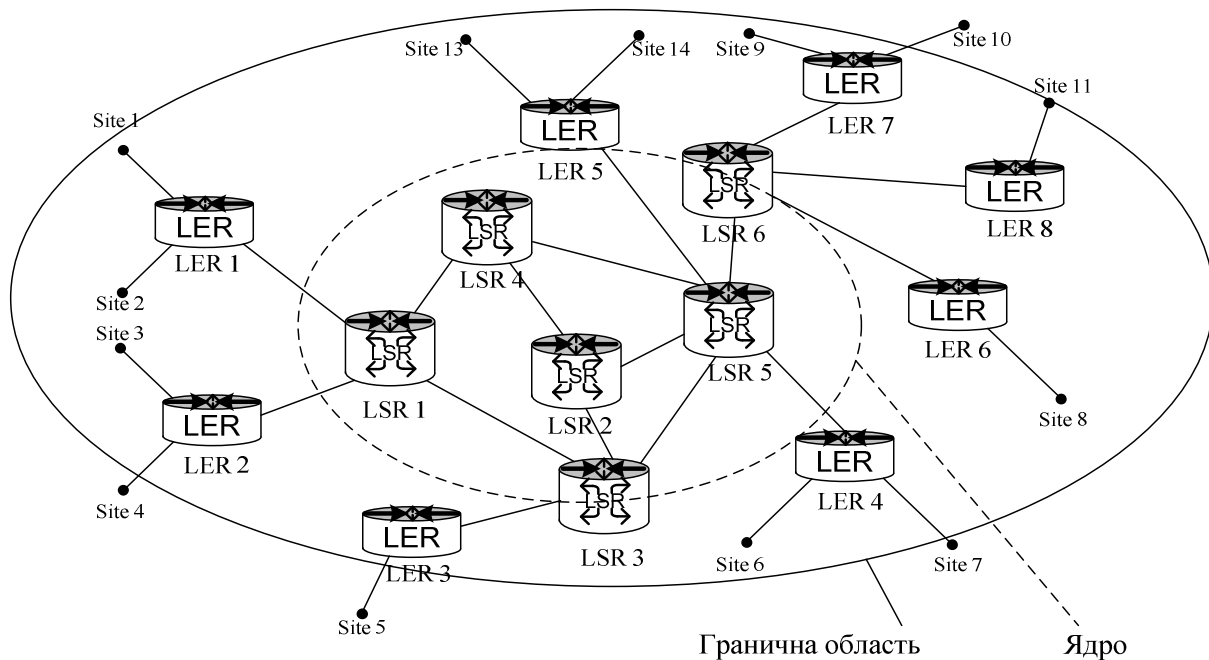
Site 13
Site 14
Site 9
Site 10
LER
LER 7
Site 11
Site 1
LER
LER 5
LSR
LSR 6
LER
LER 8
LER
LER 1
LSR
LSR 4
Site 2
Site 3
LSR
LSR 1
LSR
LSR 2
LSR
LSR 5
LER
LER 6
LER
LER 2
Site 8
LER
LER 4
Site 4
LSR
LSR 3
LER
LER 3
Site 6
Site 7
Site 5
Гранична область
Ядро